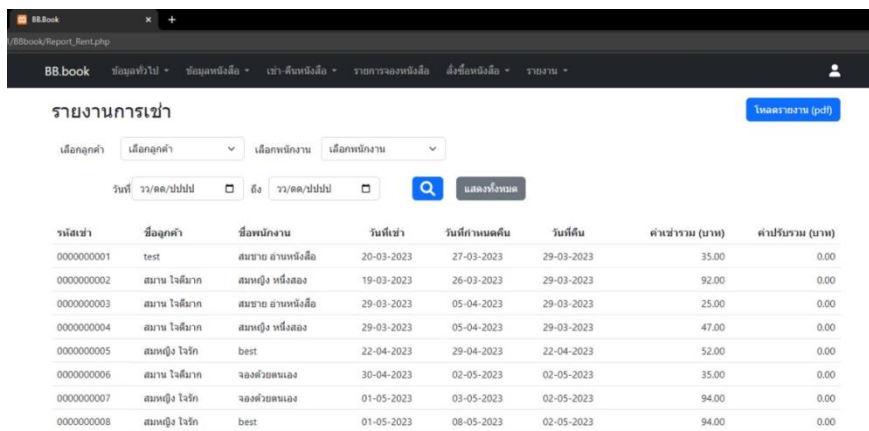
BB.Book × +

l/BBbook/Report_Rent.php

BB.book ข้อมูลทั่วไป ▾ ข้อมูลหนังสือ ▾ เช่า-คืนหนังสือ ▾ รายการจองหนังสือ สั่งซื้อหนังสือ ▾ รายงาน ▾

รายงานการเช่า

โหลดรายงาน (pdf)

เลือกลูกค้า เลือกลูกค้า เลือกพนักงาน เลือกพนักงาน

วันที่ วว/ดด/ปปปป ถึง วว/ดด/ปปปป แสดงทั้งหมด

| รหัสเช่า | ชื่อลูกค้า | ชื่อพนักงาน | วันที่เช่า | วันที่กำหนดคืน | วันที่คืน | ค่าเช่ารวม (บาท) | ค่าปรับรวม (บาท) |
|---|---|---|---|---|---|---|---|
| 0000000001 | test | สมชาย อ่านหนังสือ | 20-03-2023 | 27-03-2023 | 29-03-2023 | 35.00 | 0.00 |
| 0000000002 | สมาน ใจดีมาก | สมหญิง หนึ่งสอง | 19-03-2023 | 26-03-2023 | 29-03-2023 | 92.00 | 0.00 |
| 0000000003 | สมาน ใจดีมาก | สมชาย อ่านหนังสือ | 29-03-2023 | 05-04-2023 | 29-03-2023 | 25.00 | 0.00 |
| 0000000004 | สมาน ใจดีมาก | สมหญิง หนึ่งสอง | 29-03-2023 | 05-04-2023 | 29-03-2023 | 47.00 | 0.00 |
| 0000000005 | สมหญิง ใจรัก | best | 22-04-2023 | 29-04-2023 | 22-04-2023 | 52.00 | 0.00 |
| 0000000006 | สมาน ใจดีมาก | จองด้วยตนเอง | 30-04-2023 | 02-05-2023 | 02-05-2023 | 35.00 | 0.00 |
| 0000000007 | สมหญิง ใจรัก | จองด้วยตนเอง | 01-05-2023 | 03-05-2023 | 02-05-2023 | 94.00 | 0.00 |
| 0000000008 | สมหญิง ใจรัก | best | 01-05-2023 | 08-05-2023 | 02-05-2023 | 94.00 | 0.00 |